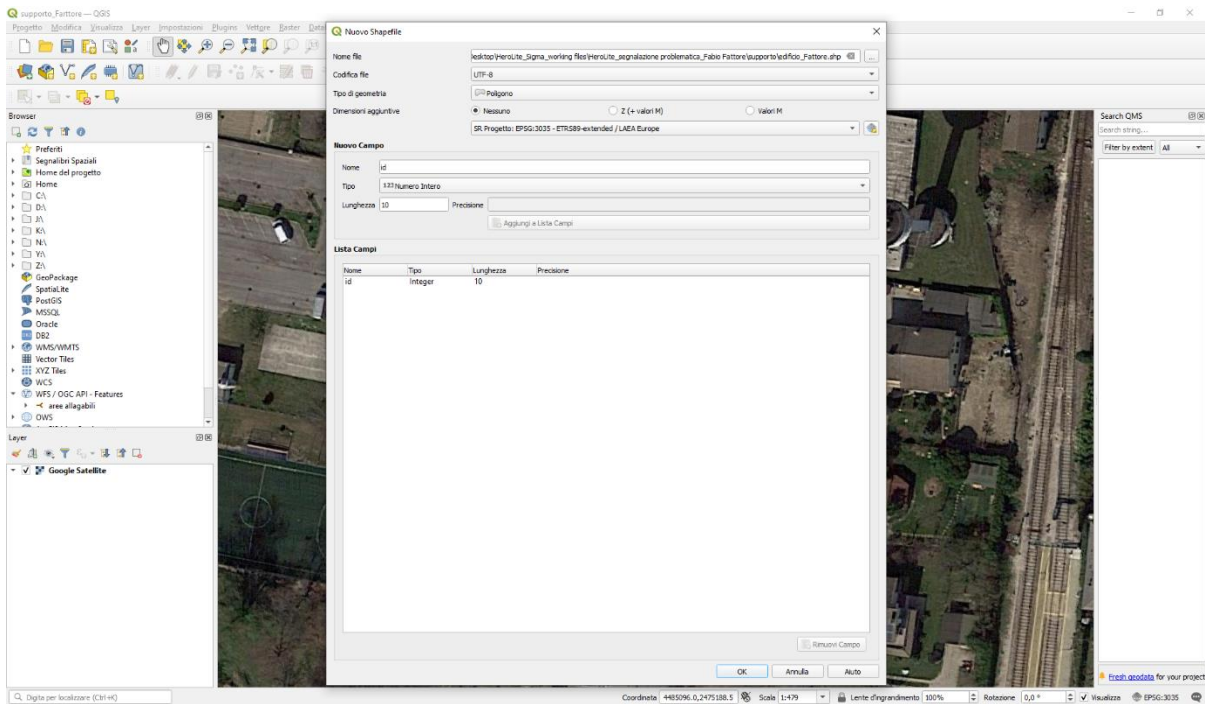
supporto_Fattore — QGIS

Progetto Modifica Visualizza Layer Impostazioni Plugins Vettore Raster Data

Nuovo Shapefile

Nome file
lesktop\HeroLite_Sigma_working files\HeroLite_segnalazione problematica_Fabio Fattore\supporto\edificio_Fattore.shp

Codifica file
UTF-8

Tipo di geometria
Poligono

Dimensioni aggiuntive
Nessuno
Z (+ valori M)
Valori M

SR Progetto: EPSG:3035 - ETRS89-extended / LAEA Europe

Nuovo Campo

Nome
id

Tipo
123 Numero Intero

Lunghezza 10
Precisione

Aggiungi a Lista Campi

Lista Campi

| Nome | Tipo | Lunghezza | Precisione |
|---|---|---|---|
| id | Integer | 10 | |

Rimuovi Campo

OK
Annulla
Aiuto

Browser

Preferiti
Segnalibri Spaziali
Home del progetto
Home
C:\
D:\
J:\
K:\
N:\
Y:\
Z:\
GeoPackage
SpatiaLite
PostGIS
MSSQL
Oracle
DB2
WMS/WMTS
Vector Tiles
XYZ Tiles
WCS
WFS / OGC API - Features
aree allagabili
OWS

Layer

Google Satellite

Search QMS
Search string...
Filter by extent
All

Fresh geodata for your project

Digita per localizzare (Ctrl+K)

Coordinata 4485096.0,2475188.5
Scala 1:479
Lente d'ingrandimento 100%
Rotazione 0,0 °
Visualizza
EPSG:3035